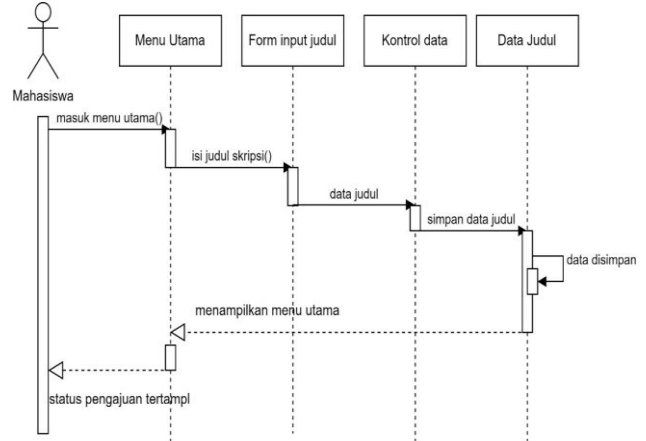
Mahasiswa

Menu Utama

Form input judul

Kontrol data

Data Judul

masuk menu utama()

isi judul skripsi()

data judul

simpan data judul

data disimpan

menampilkan menu utama

status pengajuan tertampl